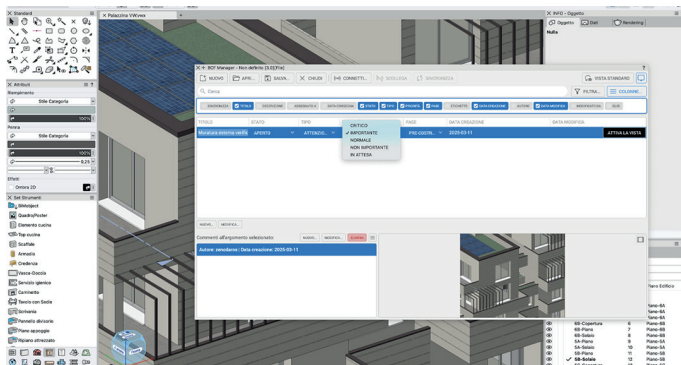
Standard
Palazzina VW.vwx
INFO - Oggetto
Oggetto
Dati
Rendering
Nulla
Attributi
Riempimento
Stile Categoria
100%
Penna
Stile Categoria
100%
0.25
Effetti
Ombra 2D
Set Strumenti
BIMobject
Quadro/Poster
Elemento cucina
Top cucina
Scaffale
Armadio
Credenza
Vasca-Doccia
Servizio igienico
Caminetto
Tavolo con Sedie
Scrivania
Pannello divisorio
Piano appoggio
Ripiano attrezzato
BCF Manager - Non definito [3.0] [File]
NUOVO
APRI...
SALVA...
CHIUDI
CONNETTI...
SVELOSA
SINCRONIZZA
VISTA STANDARD
Cerca
FILTRA...
COLONNE...
TITOLO
STATO
TIPO
PRIORITÀ
FASE
DATA CREAZIONE
DATA MODIFICA
Muratura esterna verifica
APERTO
ATTENZIO...
PRO COSTR...
2025-03-11
ATTIVA LA VISTA
CRITICO
✓ IMPORTANTE
NORMALE
NON IMPORTANTE
IN ATTESA
NUOVO...
MODIFICA...
Commenti all'argomento selezionato:
NUOVO...
MODIFICA...
ELIMINA
Autore: seneoltano / Data creazione: 2025-03-11
Piano Edificio
SB-Copertura
SB-Piano
SB-Solaio
SB-Piano
SA-Solaio
SB-Piano
✓ SB-Solaio
Piano-6A
Piano-6A
Piano-6A
Piano-6A
Piano-5B
Piano-5B
Piano-5B